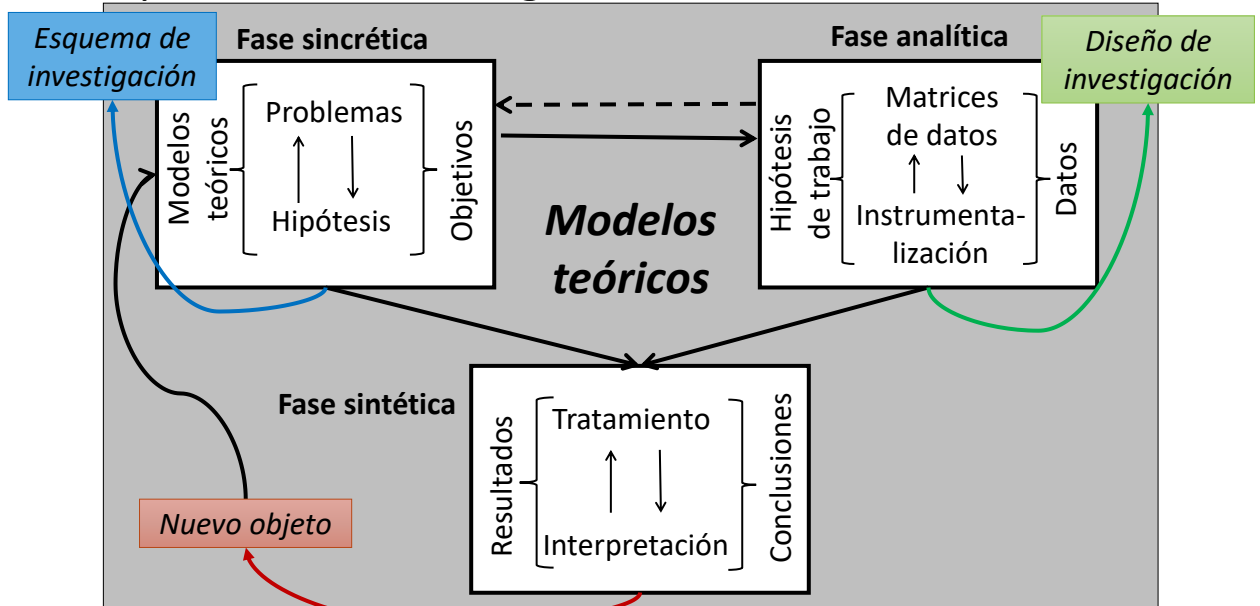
Esquema de investigación

Fase sincrética

Modelos teóricos

Problemas

Hipótesis

Objetivos

Fase analítica

Diseño de investigación

Hipótesis de trabajo

Matrices de datos

Instrumentalización

Datos

Modelos teóricos

Fase sintética

Resultados

Tratamiento

Interpretación

Conclusiones

Nuevo objeto